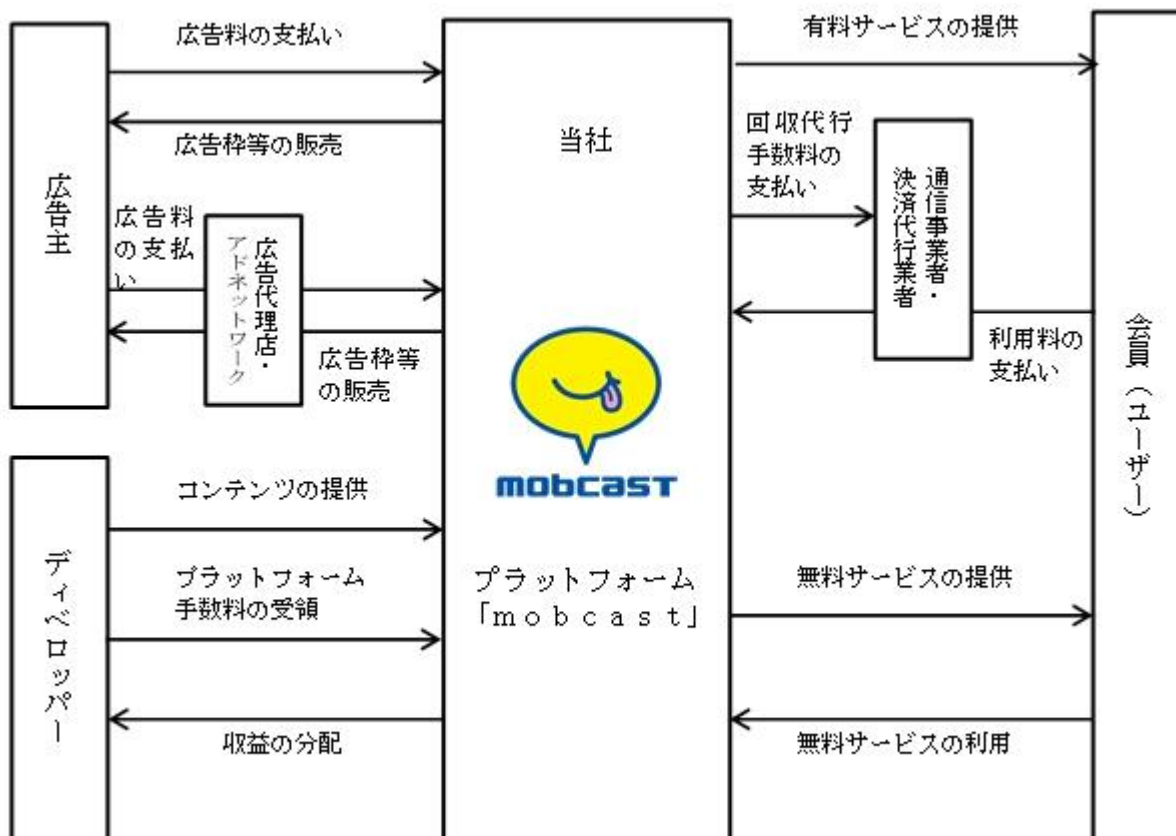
広告料の支払い

広告枠等の販売

広告主

広告料の支払い

広告代理店・アドネットワーク

広告枠等の販売

当社

mobcast

プラットフォーム「ｍｏｂｃａｓｔ」

有料サービスの提供

回収代行手数料の支払い

通信事業者・決済代行業者

利用料の支払い

会員（ユーザー）

ディベロッパー

コンテンツの提供

プラットフォーム手数料の受領

収益の分配

無料サービスの提供

無料サービスの利用